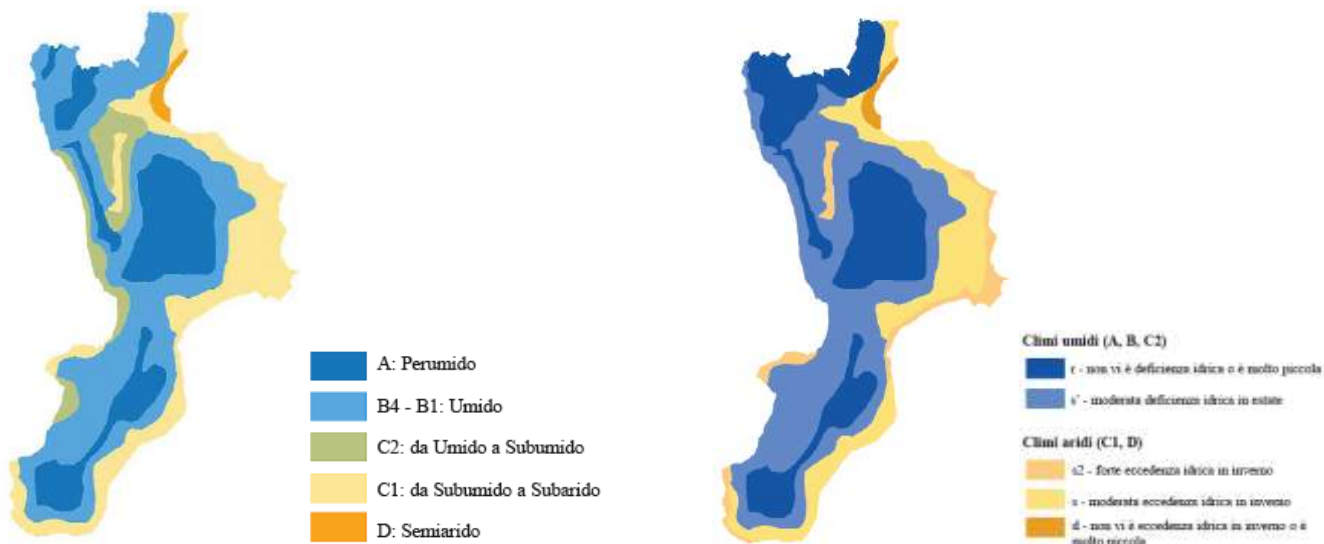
A: Perumido

B4 - B1: Umido

C2: da Umido a Subumido

C1: da Subumido a Subarido

D: Semiarido

Climi umidi (A, B, C2)

r - non vi è deficienza idrica o è molto piccola

s' - moderata deficienza idrica in estate

Climi aridi (C1, D)

s2 - forte eccedenza idrica in inverno

s - moderata eccedenza idrica in inverno

d - non vi è eccedenza idrica in inverno o è molto piccola